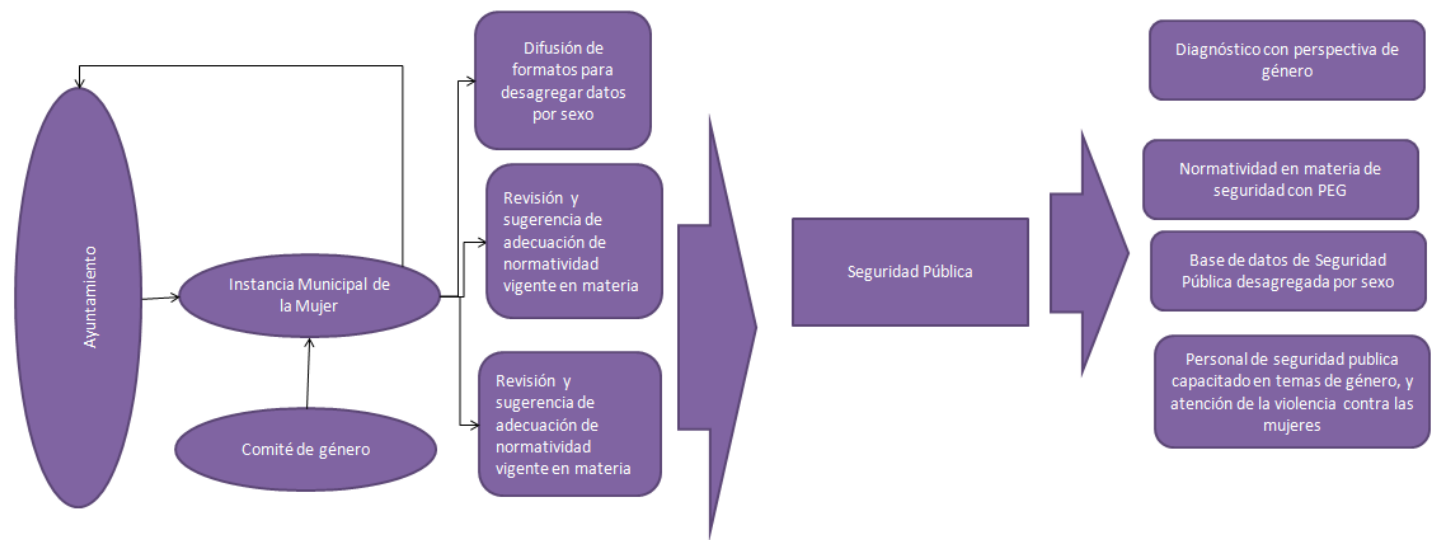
Ayuntamiento

Instancia Municipal de la Mujer

Comité de género

Difusión de formatos para desagregar datos por sexo

Revisión y sugerencia de adecuación de normatividad vigente en materia

Revisión y sugerencia de adecuación de normatividad vigente en materia

Seguridad Pública

Diagnóstico con perspectiva de género

Normatividad en materia de seguridad con PEG

Base de datos de Seguridad Pública desagregada por sexo

Personal de seguridad publica capacitado en temas de género, y atención de la violencia contra las mujeres